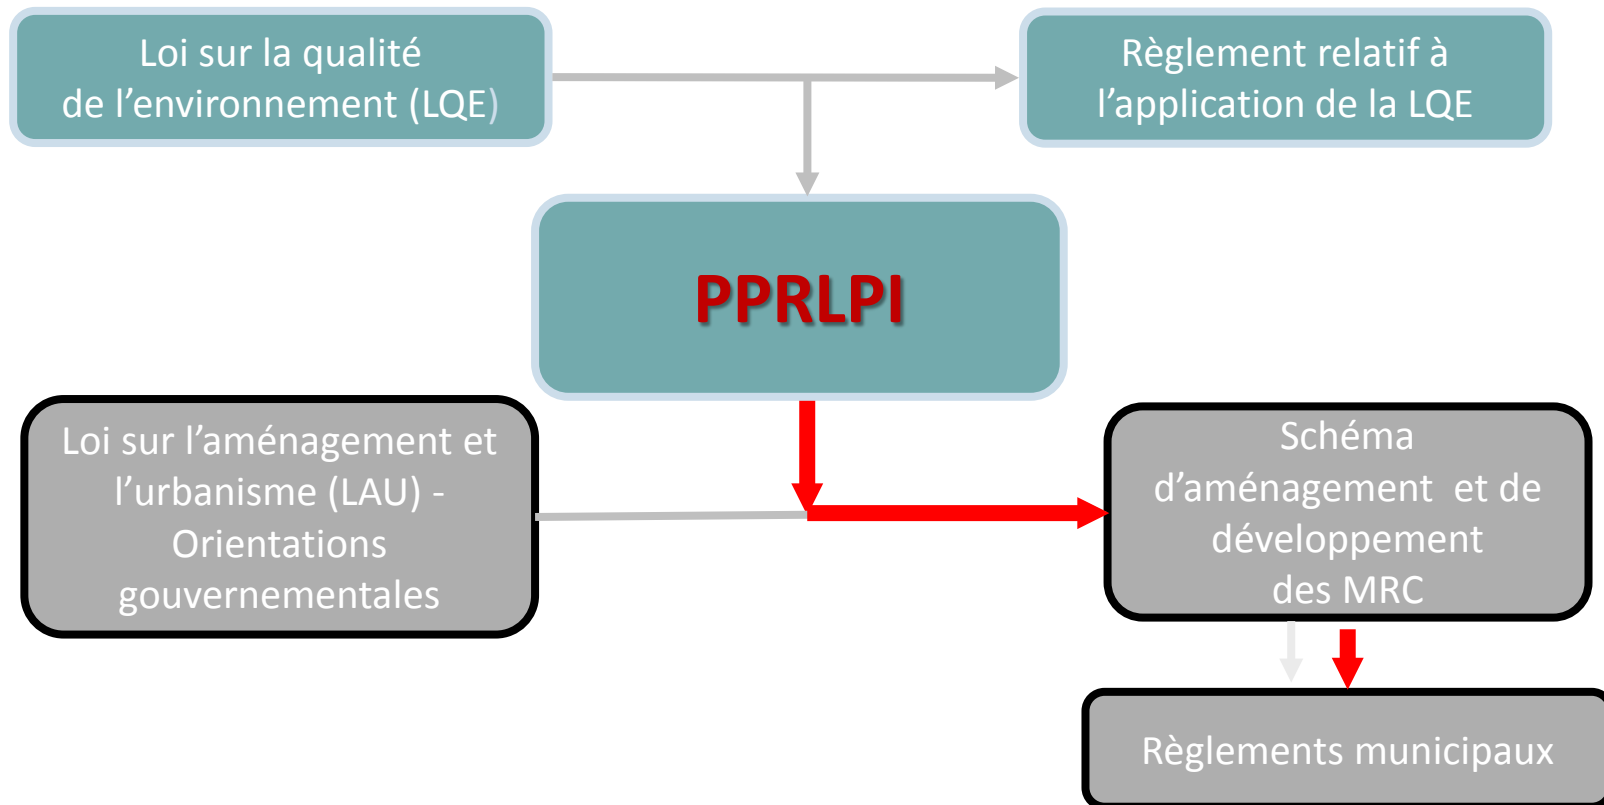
Loi sur la qualité de l’environnement (LQE)

Règlement relatif à l’application de la LQE

PPRLPI

Loi sur l’aménagement et l’urbanisme (LAU) - Orientations gouvernementales

Schéma d’aménagement et de développement des MRC

Règlements municipaux